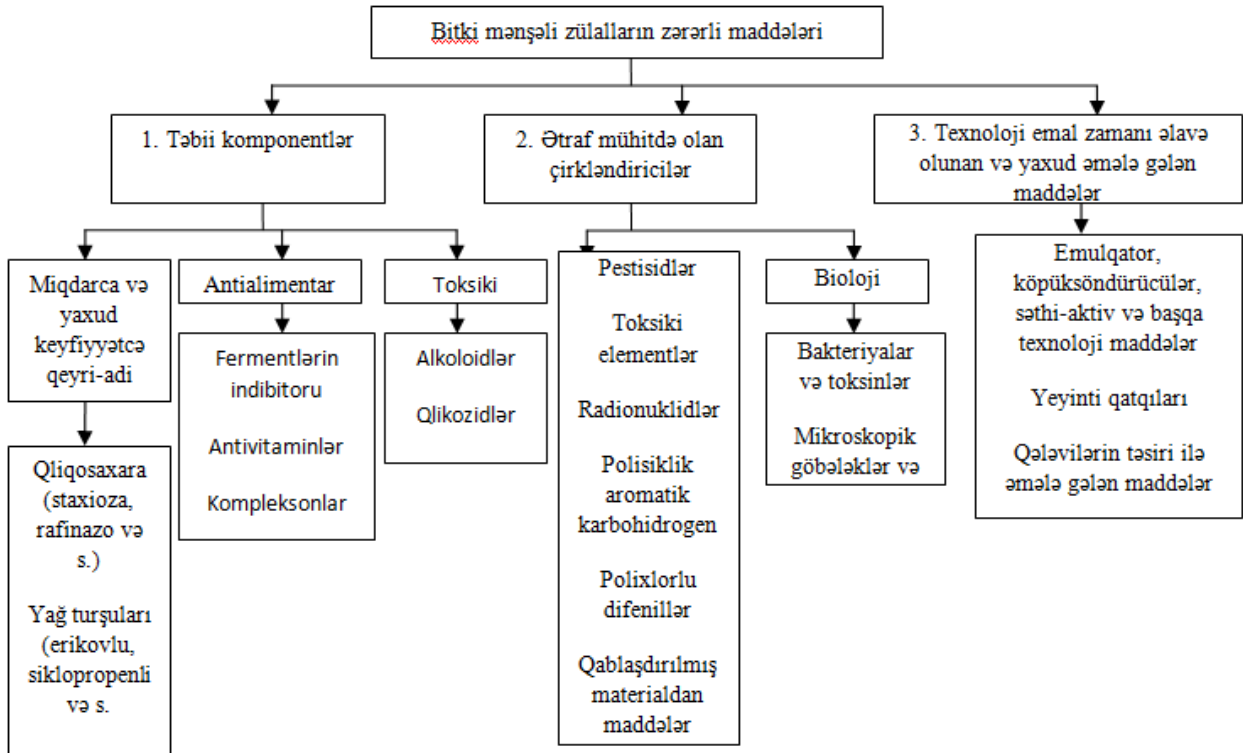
Bitki mənşəli zülalların zərərli maddələri

1. Təbii komponentlər

2. Ətraf mühitdə olan çirkləndiricilər

3. Texnoloji emal zamanı əlavə olunan və yaxud əmələ gələn maddələr

Miqdarca və yaxud keyfiyyətcə qeyri-adi

Qliqosaxara (staxioza, rafinazo və s.)

Yağ turşuları (erikovlu, siklopropenli və s.

Antialimentar

Fermentlərin indibitoru

Antivitaminlər

Kompleksonlar

Toksiki

Alkoloidlər

Qlikozidlər

Pestisidlər

Toksiki elementlər

Radionuklidlər

Polisiklik aromatik karbohidrogen

Polixlorlu difenillər

Qablaşdırılmış materialdan maddələr

Bioloji

Bakteriyalar və toksinlər

Mikroskopik göbələklər və

Emulqator, köpüksöndürücülər, səthi-aktiv və başqa texnoloji maddələr

Yeyinti qatqıları

Qələvilərin təsiri ilə əmələ gələn maddələr